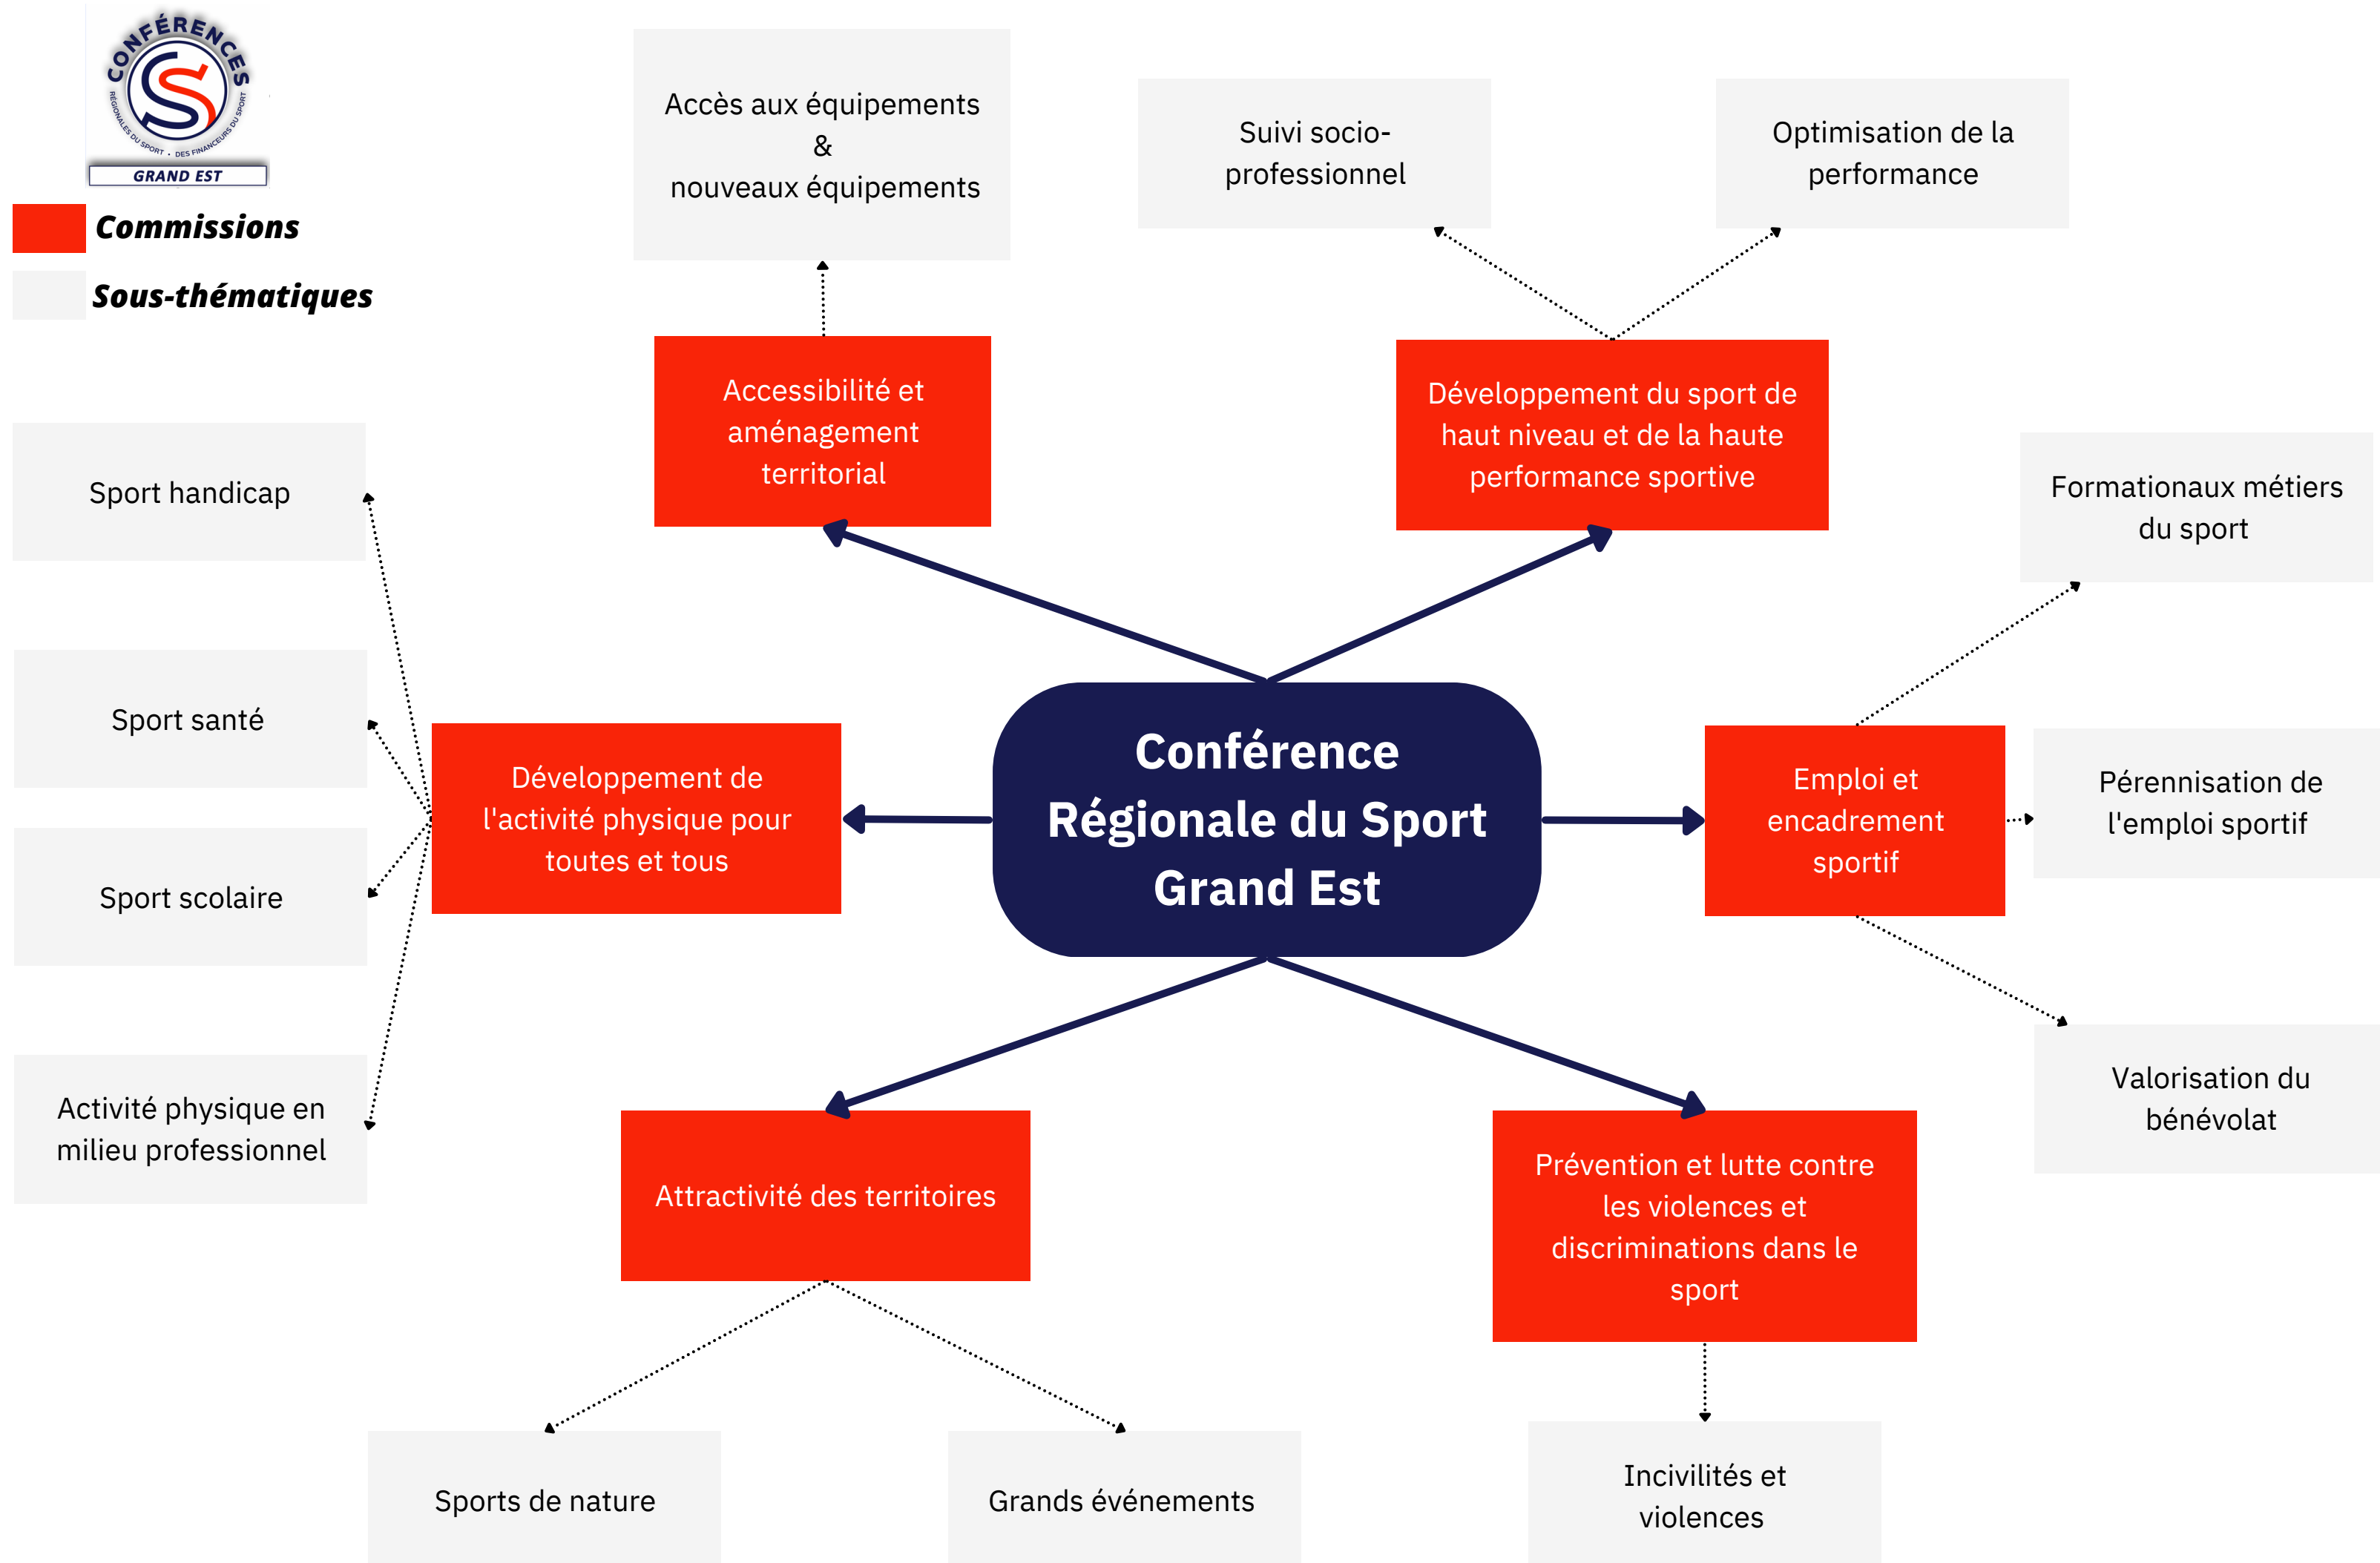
CONFÉRENCES
RÉGIONALES DU SPORT · DES FINANCEURS DU SPORT
GRAND EST

Commissions

Sous-thématiques

Accès aux équipements & nouveaux équipements

Suivi socio-professionnel

Optimisation de la performance

Accessibilité et aménagement territorial

Développement du sport de haut niveau et de la haute performance sportive

Sport handicap

Formationaux métiers du sport

Sport santé

Développement de l'activité physique pour toutes et tous

Conférence Régionale du Sport Grand Est

Emploi et encadrement sportif

Pérennisation de l'emploi sportif

Sport scolaire

Valorisation du bénévolat

Activité physique en milieu professionnel

Attractivité des territoires

Prévention et lutte contre les violences et discriminations dans le sport

Incivilités et violences

Sports de nature

Grands événements